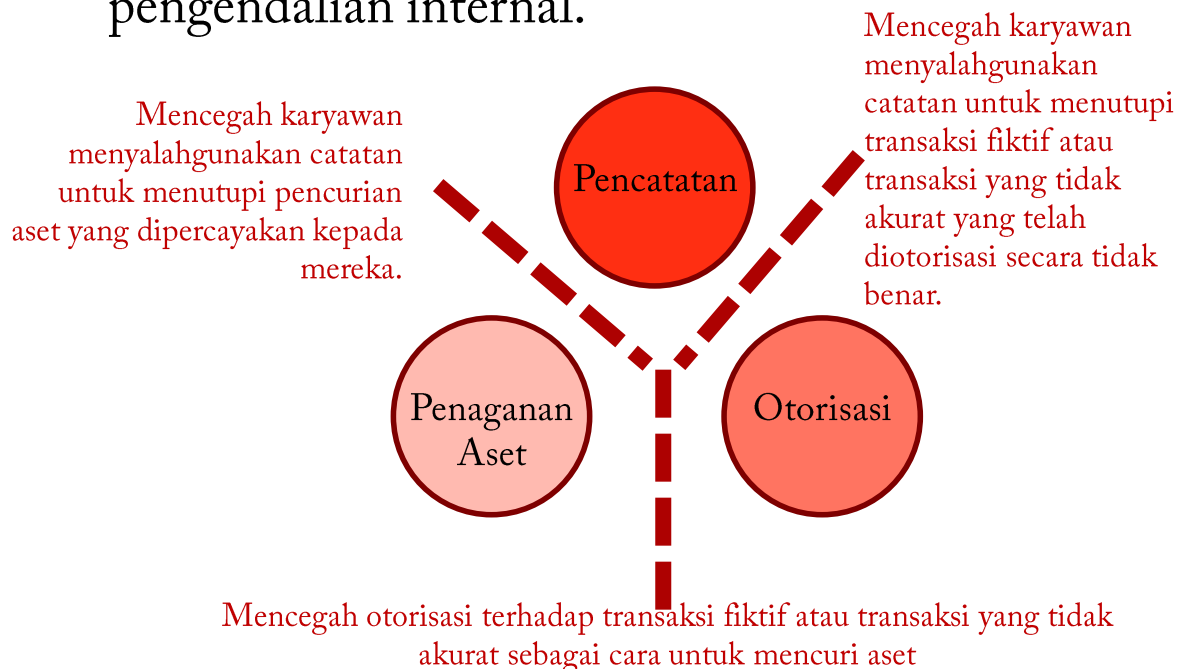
pengendalian internal.

Mencegah karyawan menyalahgunakan catatan untuk menutupi pencurian aset yang dipercayakan kepada mereka.

Pencatatan

Mencegah karyawan menyalahgunakan catatan untuk menutupi transaksi fiktif atau transaksi yang tidak akurat yang telah diotorisasi secara tidak benar.

Penaganan Aset

Otorisasi

Mencegah otorisasi terhadap transaksi fiktif atau transaksi yang tidak akurat sebagai cara untuk mencuri aset